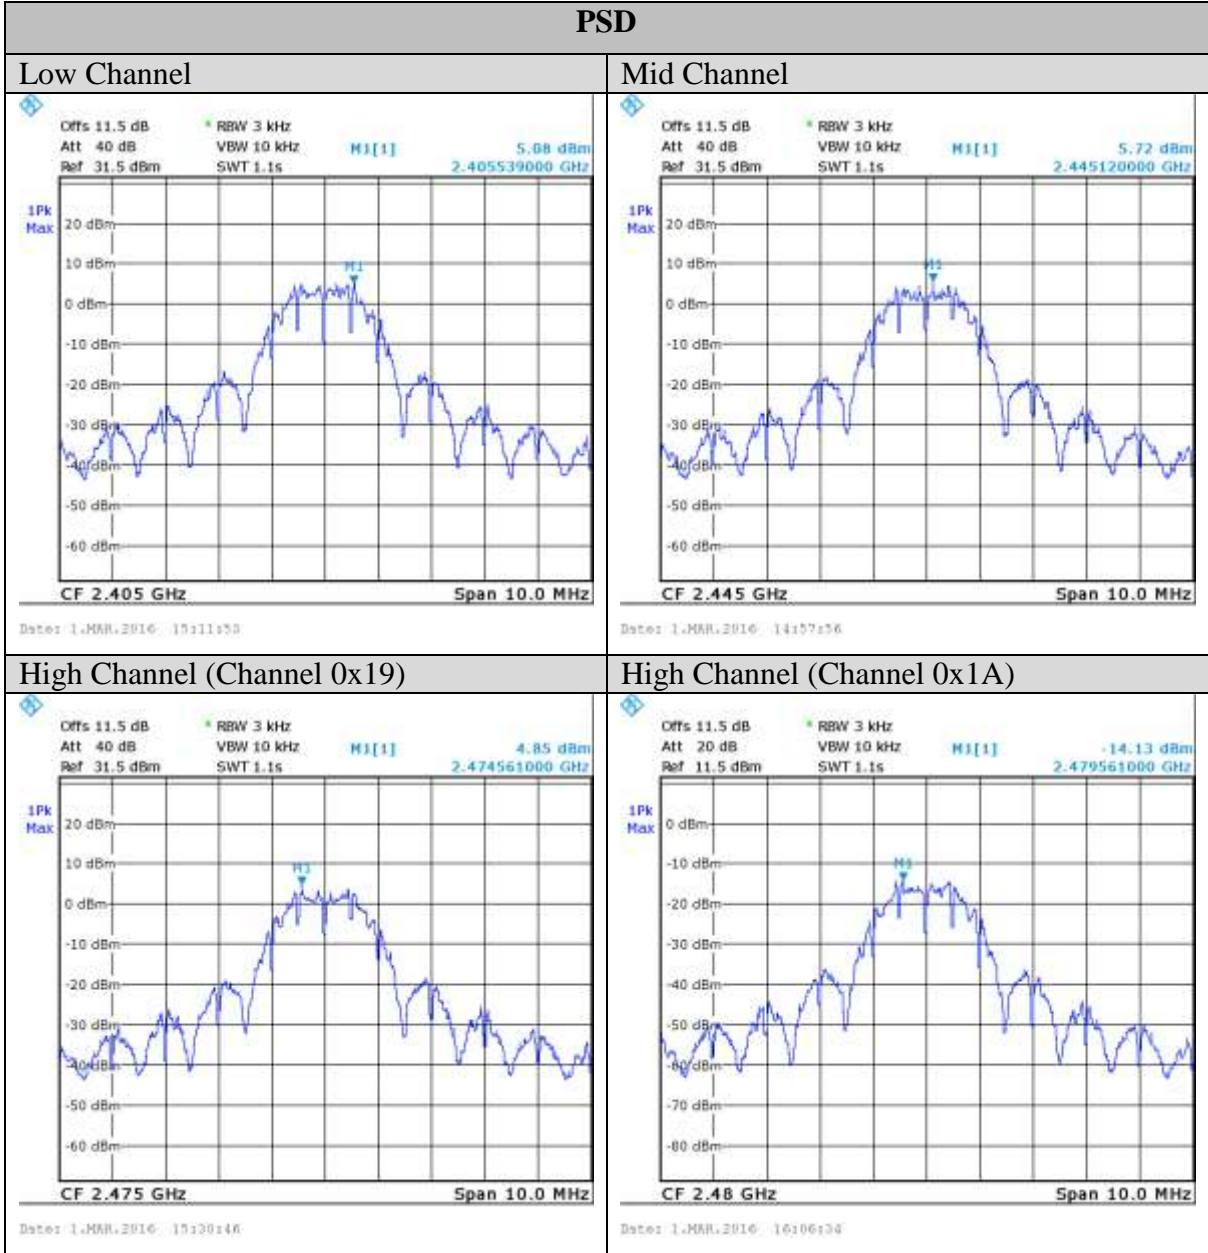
PSD

Low Channel

Offs 11.5 dB
Att 40 dB
Ref 31.5 dBm
RBW 3 kHz
VBW 10 kHz
SWT 1.1s
M1[1]
5.08 dBm
2.405539000 GHz

1Pk
Max
20 dBm
10 dBm
M1
0 dBm
-10 dBm
-20 dBm
-30 dBm
-40 dBm
-50 dBm
-60 dBm
CF 2.405 GHz
Span 10.0 MHz
Date: 1.MAR.2016 15:11:53

Mid Channel

Offs 11.5 dB
Att 40 dB
Ref 31.5 dBm
RBW 3 kHz
VBW 10 kHz
SWT 1.1s
M1[1]
5.72 dBm
2.445120000 GHz

1Pk
Max
20 dBm
10 dBm
M1
0 dBm
-10 dBm
-20 dBm
-30 dBm
-40 dBm
-50 dBm
-60 dBm
CF 2.445 GHz
Span 10.0 MHz
Date: 1.MAR.2016 14:57:56

High Channel (Channel 0x19)

Offs 11.5 dB
Att 40 dB
Ref 31.5 dBm
RBW 3 kHz
VBW 10 kHz
SWT 1.1s
M1[1]
4.85 dBm
2.474561000 GHz

1Pk
Max
20 dBm
10 dBm
M1
0 dBm
-10 dBm
-20 dBm
-30 dBm
-40 dBm
-50 dBm
-60 dBm
CF 2.475 GHz
Span 10.0 MHz
Date: 1.MAR.2016 15:30:46

High Channel (Channel 0x1A)

Offs 11.5 dB
Att 20 dB
Ref 11.5 dBm
RBW 3 kHz
VBW 10 kHz
SWT 1.1s
M1[1]
-14.13 dBm
2.479561000 GHz

1Pk
Max
0 dBm
-10 dBm
M1
-20 dBm
-30 dBm
-40 dBm
-50 dBm
-60 dBm
-70 dBm
-80 dBm
CF 2.48 GHz
Span 10.0 MHz
Date: 1.MAR.2016 16:06:34